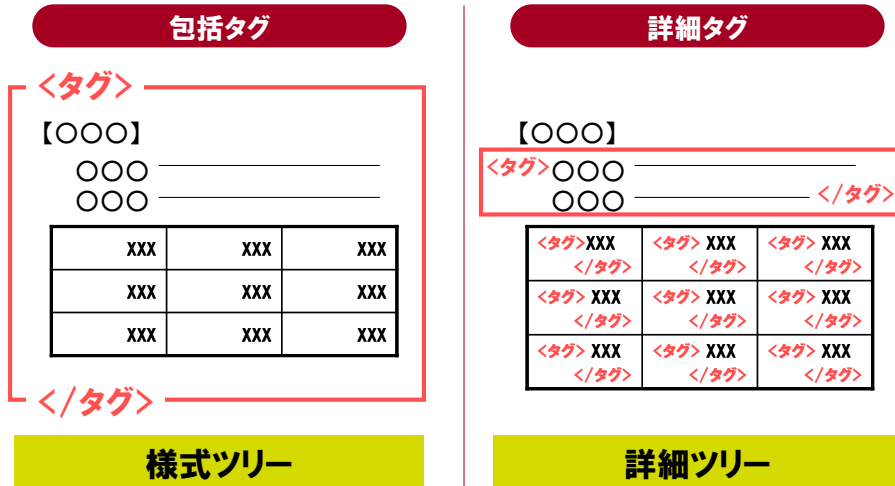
包括タグ

<タグ>

【〇〇〇】

〇〇〇

〇〇〇

| XXX | XXX | XXX |
|---|---|---|
| XXX | XXX | XXX |
| XXX | XXX | XXX |

</タグ>

様式ツリー

詳細タグ

【〇〇〇】

<タグ>〇〇〇

〇〇〇 </タグ>

| <タグ>XXX </タグ> | <タグ> XXX </タグ> | <タグ> XXX </タグ> |
|---|---|---|
| <タグ> XXX </タグ> | <タグ> XXX </タグ> | <タグ> XXX </タグ> |
| <タグ> XXX </タグ> | <タグ> XXX </タグ> | <タグ> XXX </タグ> |

詳細ツリー